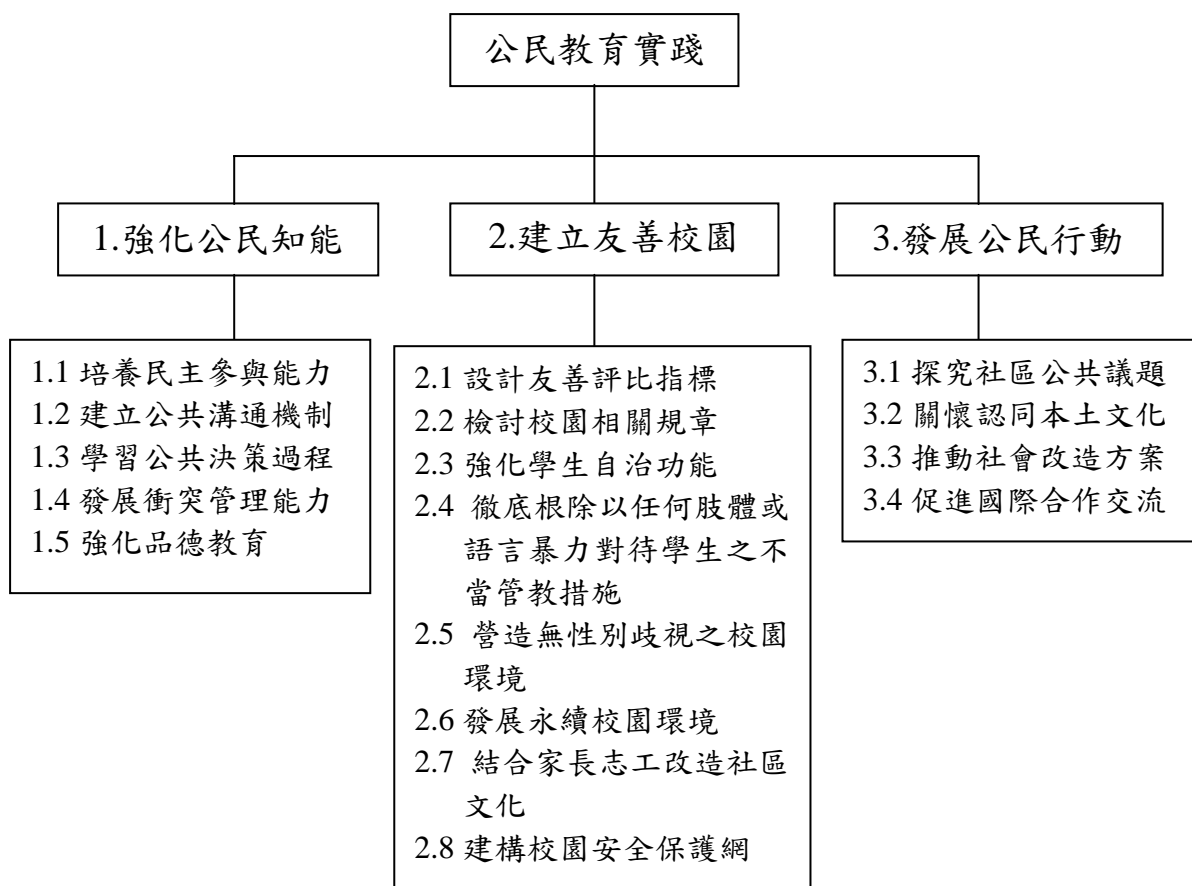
公民教育實踐

1.強化公民知能

2.建立友善校園

3.發展公民行動

1.1 培養民主參與能力
1.2 建立公共溝通機制
1.3 學習公共決策過程
1.4 發展衝突管理能力
1.5 強化品德教育

2.1 設計友善評比指標
2.2 檢討校園相關規章
2.3 強化學生自治功能
2.4 徹底根除以任何肢體或語言暴力對待學生之不當管教措施
2.5 營造無性別歧視之校園環境
2.6 發展永續校園環境
2.7 結合家長志工改造社區文化
2.8 建構校園安全保護網

3.1 探究社區公共議題
3.2 關懷認同本土文化
3.3 推動社會改造方案
3.4 促進國際合作交流